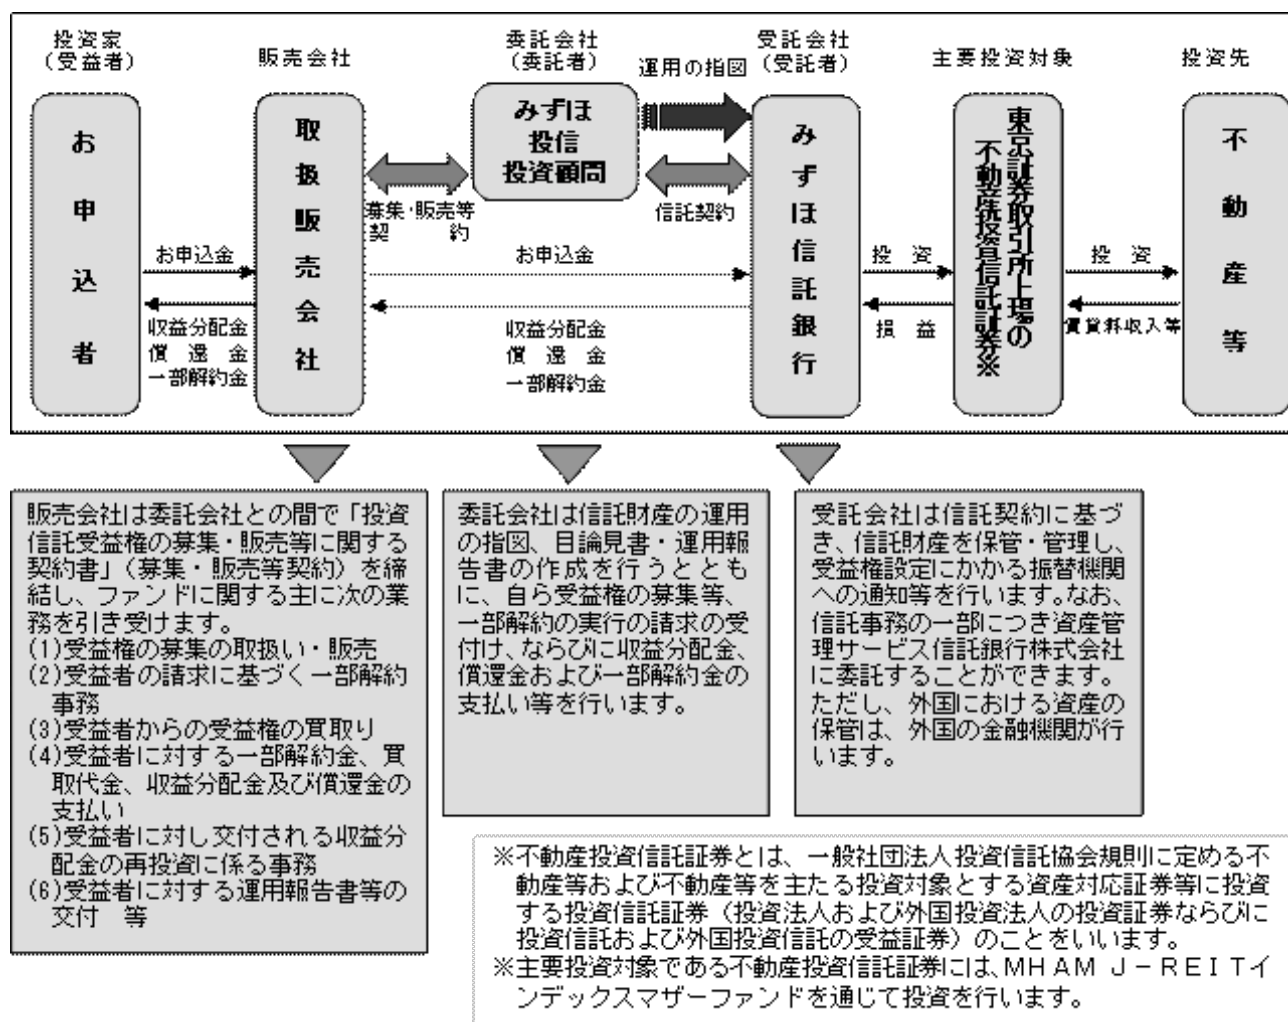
投資家
(受益者)

販売会社

委託会社
(委託者)

運用の指図

受託会社
(受託者)

主要投資対象

投資先

お申込者

取扱販売会社

みずほ投信投資顧問

募集・販売等契約

信託契約

みずほ信託銀行

東京証券取引所上場の不動産投資信託証券※

不動産等

お申込金

収益分配金
償還金
一部解約金

お申込金

収益分配金
償還金
一部解約金

投資

損益

投資

賃貸料収入等

販売会社は委託会社との間で「投資信託受益権の募集・販売等に関する契約書」(募集・販売等契約)を締結し、ファンドに関する主に次の業務を引き受けます。
(1)受益権の募集の取扱い・販売
(2)受益者の請求に基づく一部解約事務
(3)受益者からの受益権の買取り
(4)受益者に対する一部解約金、買取代金、収益分配金及び償還金の支払い
(5)受益者に対し交付される収益分配金の再投資に係る事務
(6)受益者に対する運用報告書等の交付 等

委託会社は信託財産の運用の指図、目論見書・運用報告書の作成を行うとともに、自ら受益権の募集等、一部解約の実行の請求の受付け、ならびに収益分配金、償還金および一部解約金の支払い等を行います。

受託会社は信託契約に基づき、信託財産を保管・管理し、受益権設定にかかる振替機関への通知等を行います。なお、信託事務の一部につき資産管理サービス信託銀行株式会社に委託することができます。ただし、外国における資産の保管は、外国の金融機関が行います。

※不動産投資信託証券とは、一般社団法人投資信託協会規則に定める不動産等および不動産等を主たる投資対象とする資産対応証券等に投資する投資信託証券(投資法人および外国投資法人の投資証券ならびに投資信託および外国投資信託の受益証券)のことをいいます。
※主要投資対象である不動産投資信託証券には、MHAM J-REITインデックスマザーファンドを通じて投資を行います。